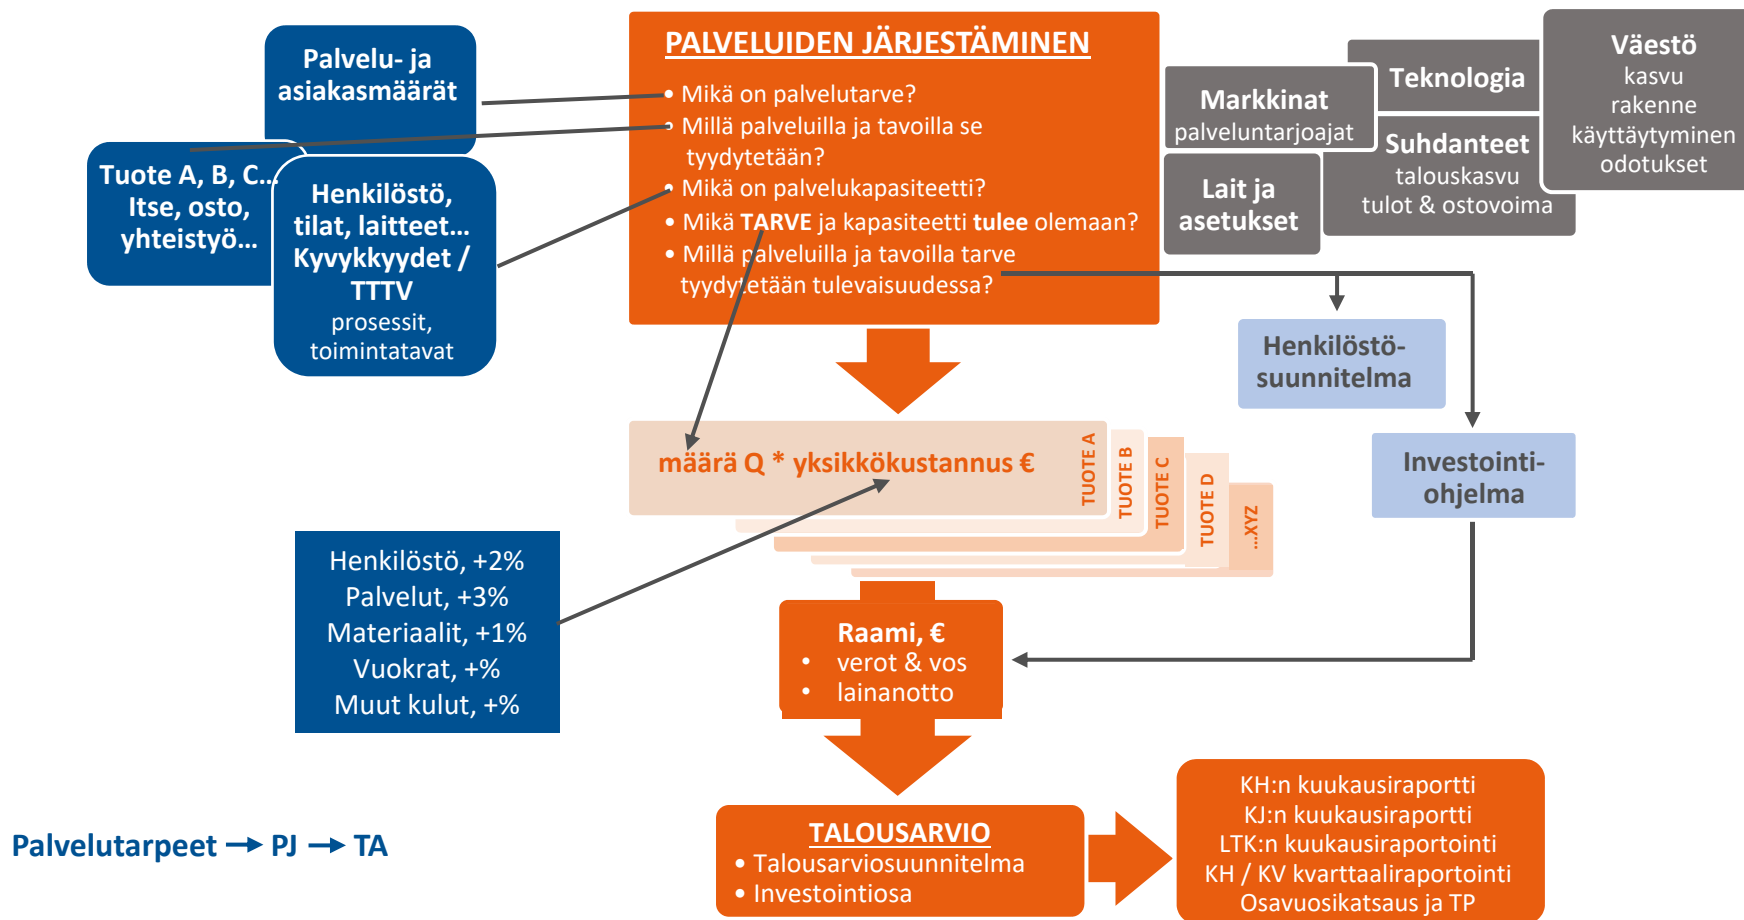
Palvelu- ja asiakasmäärät

Tuote A, B, C… Itse, osto, yhteistyö…

Henkilöstö, tilat, laitteet… Kyvykkyydet / TTTV prosessit, toimintatavat

PALVELUIDEN JÄRJESTÄMINEN
• Mikä on palvelutarve?
• Millä palveluilla ja tavoilla se tyydytetään?
• Mikä on palvelukapasiteetti?
• Mikä TARVE ja kapasiteetti tulee olemaan?
• Millä palveluilla ja tavoilla tarve tyydytetään tulevaisuudessa?

Markkinat palveluntarjoajat

Teknologia

Väestö kasvu rakenne käyttäytyminen odotukset

Lait ja asetukset

Suhdanteet talouskasvu tulot & ostovoima

Henkilöstösuunnitelma

Investointiohjelma

määrä Q * yksikkökustannus €

TUOTE A
TUOTE B
TUOTE C
TUOTE D
…XYZ

Henkilöstö, +2%
Palvelut, +3%
Materiaalit, +1%
Vuokrat, +%
Muut kulut, +%

Raami, €
• verot & vos
• lainanotto

Palvelutarpeet → PJ → TA

TALOUSARVIO
• Talousarviosuunnitelma
• Investointiosa

KH:n kuukausiraportti
KJ:n kuukausiraportti
LTK:n kuukausiraportointi
KH / KV kvarttaaliraportointi
Osavuosikatsaus ja TP